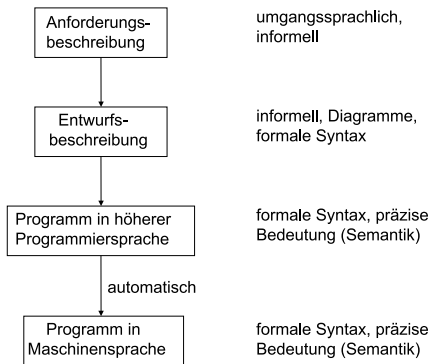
Anforderungsbeschreibung

umgangssprachlich, informell

Entwurfsbeschreibung

informell, Diagramme, formale Syntax

Programm in höherer Programmiersprache

formale Syntax, präzise Bedeutung (Semantik)

automatisch

Programm in Maschinensprache

formale Syntax, präzise Bedeutung (Semantik)